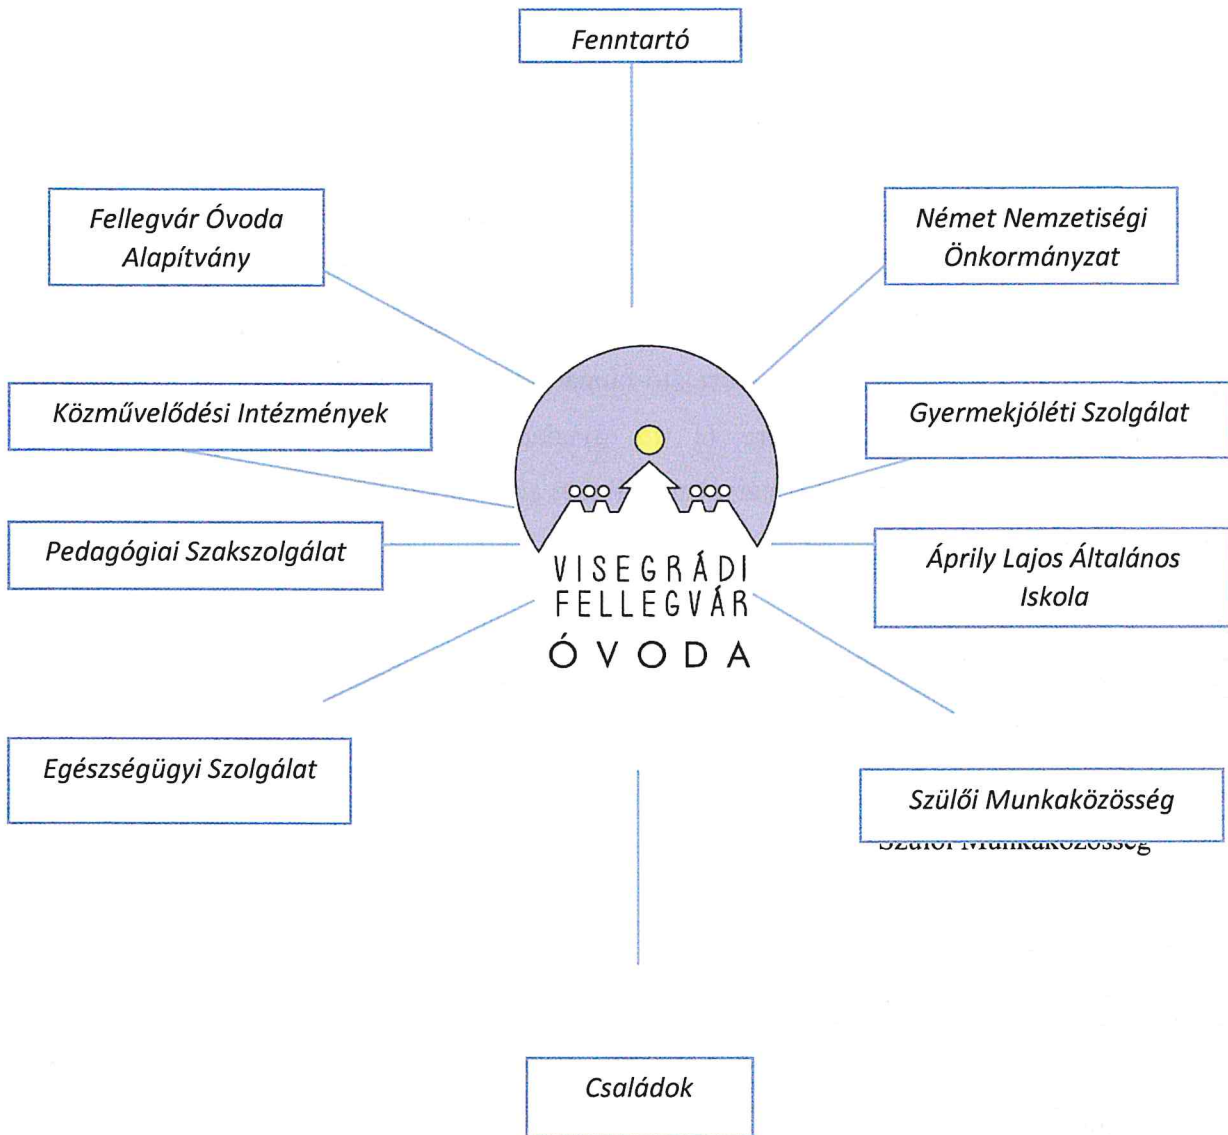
Fenntartó

Fellegvár Óvoda Alapítvány

Német Nemzetiségi Önkormányzat

Közművelődési Intézmények

Gyermekjóléti Szolgálat

Pedagógiai Szakszolgálat

VISEGRÁDI FELLEGVÁR ÓVODA

Áprily Lajos Általános Iskola

Egészségügyi Szolgálat

Szülői Munkaközösség

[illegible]

Családok